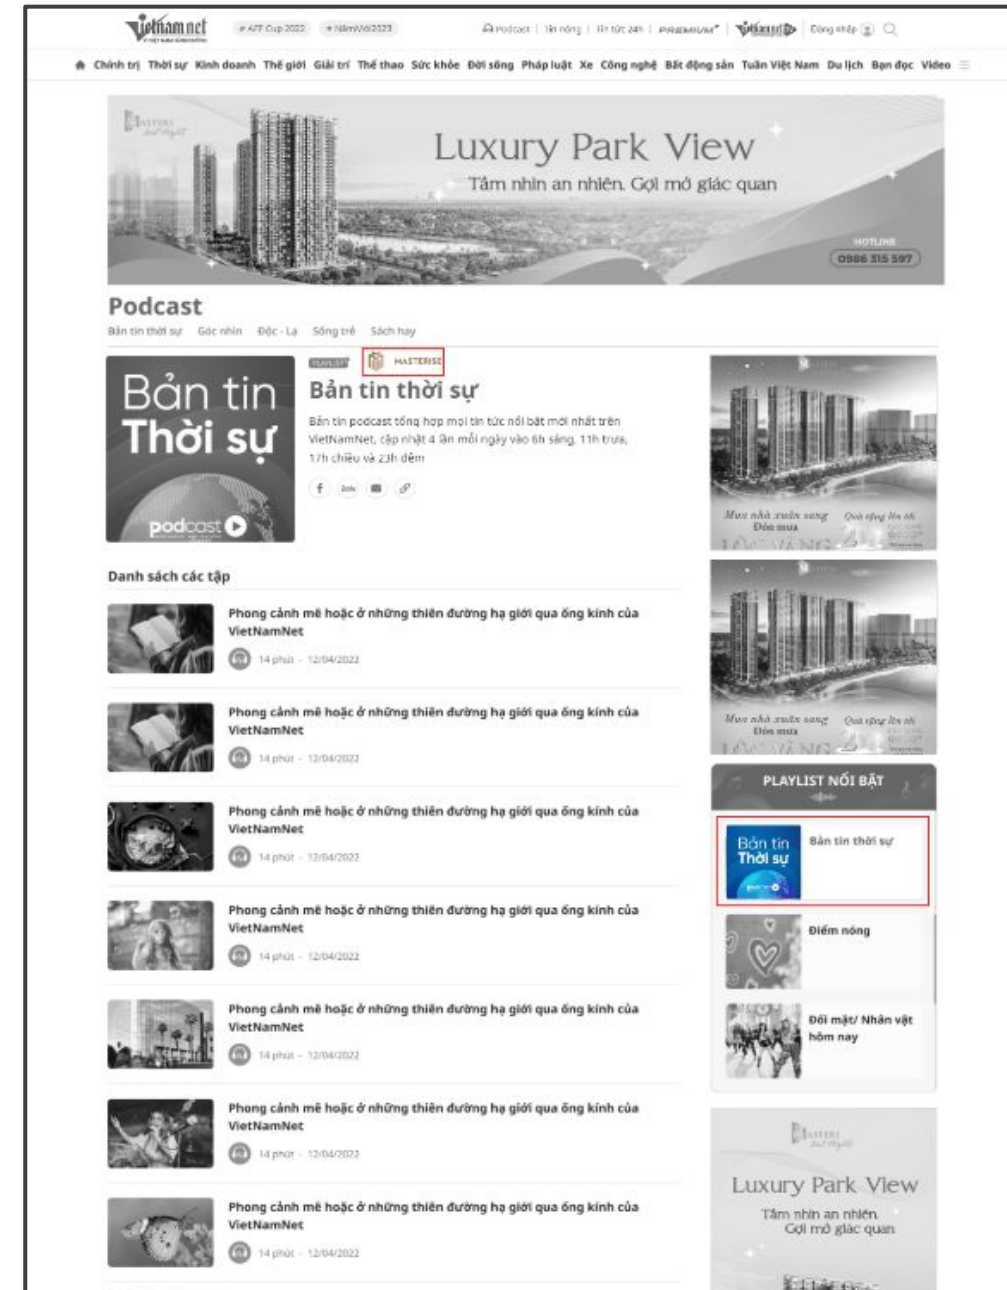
vietnamnet

# AFF Cup 2022 # NămMới2023

Podcast | Tin nóng | Tin tức 24h | PREMIUM | Đăng nhập

Chính trị Thời sự Kinh doanh Thế giới Giải trí Thể thao Sức khỏe Đời sống Pháp luật Xe Công nghệ Bất động sản Tuần Việt Nam Du lịch Bạn đọc Video

Luxury Park View
Tầm nhìn an nhiên. Gợi mở giác quan
HOTLINE 0986 315 597

Podcast
Bản tin thời sự Góc nhìn Độc - Lạ Sống trẻ Sách hay

Bản tin Thời sự podcast

PLAYLIST MASTERISE
Bản tin thời sự
Bản tin podcast tổng hợp mọi tin tức nổi bật mới nhất trên VietNamNet, cập nhật 4 lần mỗi ngày vào 6h sáng, 11h trưa, 17h chiều và 23h đêm

Danh sách các tập

Phong cảnh mê hoặc ở những thiên đường hạ giới qua ống kính của VietNamNet
14 phút - 12/04/2022

Phong cảnh mê hoặc ở những thiên đường hạ giới qua ống kính của VietNamNet
14 phút - 12/04/2022

Phong cảnh mê hoặc ở những thiên đường hạ giới qua ống kính của VietNamNet
14 phút - 12/04/2022

Phong cảnh mê hoặc ở những thiên đường hạ giới qua ống kính của VietNamNet
14 phút - 12/04/2022

Phong cảnh mê hoặc ở những thiên đường hạ giới qua ống kính của VietNamNet
14 phút - 12/04/2022

Phong cảnh mê hoặc ở những thiên đường hạ giới qua ống kính của VietNamNet
14 phút - 12/04/2022

Phong cảnh mê hoặc ở những thiên đường hạ giới qua ống kính của VietNamNet
14 phút - 12/04/2022

Mua nhà xuân sang Đón mùa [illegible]

Mua nhà xuân sang Đón mùa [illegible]

PLAYLIST NỔI BẬT
Bản tin Thời sự
Bản tin thời sự
Điểm nóng
Đối mặt/ Nhân vật hôm nay

Luxury Park View
Tầm nhìn an nhiên. Gợi mở giác quan